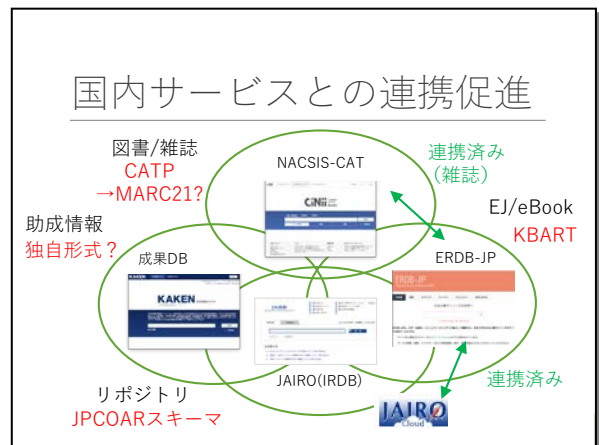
国内サービスとの連携促進

図書/雑誌
CATP
→MARC21?

NACSIS-CAT

CiNii

連携済み
(雑誌)

EJ/eBook
KBART

助成情報
独自形式?

成果DB

KAKEN

ERDB-JP

JAIRO(IRDB)

リポジトリ
JPCOARスキーマ

連携済み

JAIRO Cloud